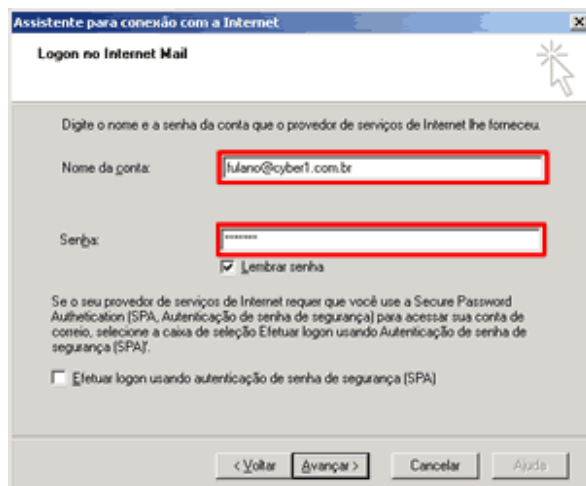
Assistente para conexão com a Internet

Logon no Internet Mail

Digite o nome e a senha da conta que o provedor de serviços de Internet lhe forneceu.

Nome da conta: fulano@cyber1.com.br

Senha: *******

Lembrar senha

Se o seu provedor de serviços de Internet requer que você use a Secure Password Authetication (SPA, Autenticação de senha de segurança) para acessar sua conta de correio, selecione a caixa de seleção Efetuar logon usando Autenticação de senha de segurança (SPA)'.

Efetuar logon usando autenticação de senha de segurança (SPA)

< Voltar | Avançar > | Cancelar | Ajuda